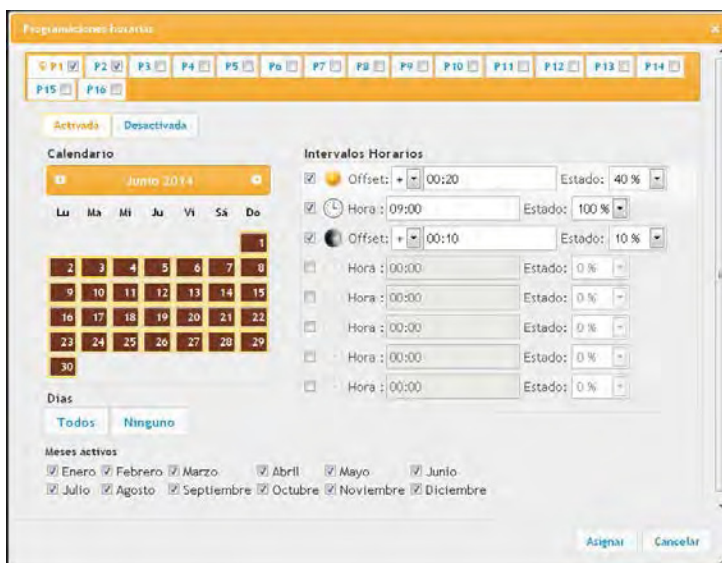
Programaciones horarias

P1 P2 P3 P4 P5 P6 P7 P8 P9 P10 P11 P12 P13 P14 P15 P16

Activada Desactivada

Calendario

Junio 2014

| Lu | Ma | Mi | Ju | Vi | Sá | Do |
|---|---|---|---|---|---|---|
| | | | | | | 1 |
| 2 | 3 | 4 | 5 | 6 | 7 | 8 |
| 9 | 10 | 11 | 12 | 13 | 14 | 15 |
| 16 | 17 | 18 | 19 | 20 | 21 | 22 |
| 23 | 24 | 25 | 26 | 27 | 28 | 29 |
| 30 | | | | | | |

Dias

Todos Ninguno

Meses activos

Enero Febrero Marzo Abril Mayo Junio
Julio Agosto Septiembre Octubre Noviembre Diciembre

Intervalos Horarios

Offset: + 00:20 Estado: 40 %
Hora : 09:00 Estado: 100 %
Offset: + 00:10 Estado: 10 %
Hora : 00:00 Estado: 0 %
Hora : 00:00 Estado: 0 %
Hora : 00:00 Estado: 0 %
Hora : 00:00 Estado: 0 %
Hora : 00:00 Estado: 0 %

Asignar Cancelar